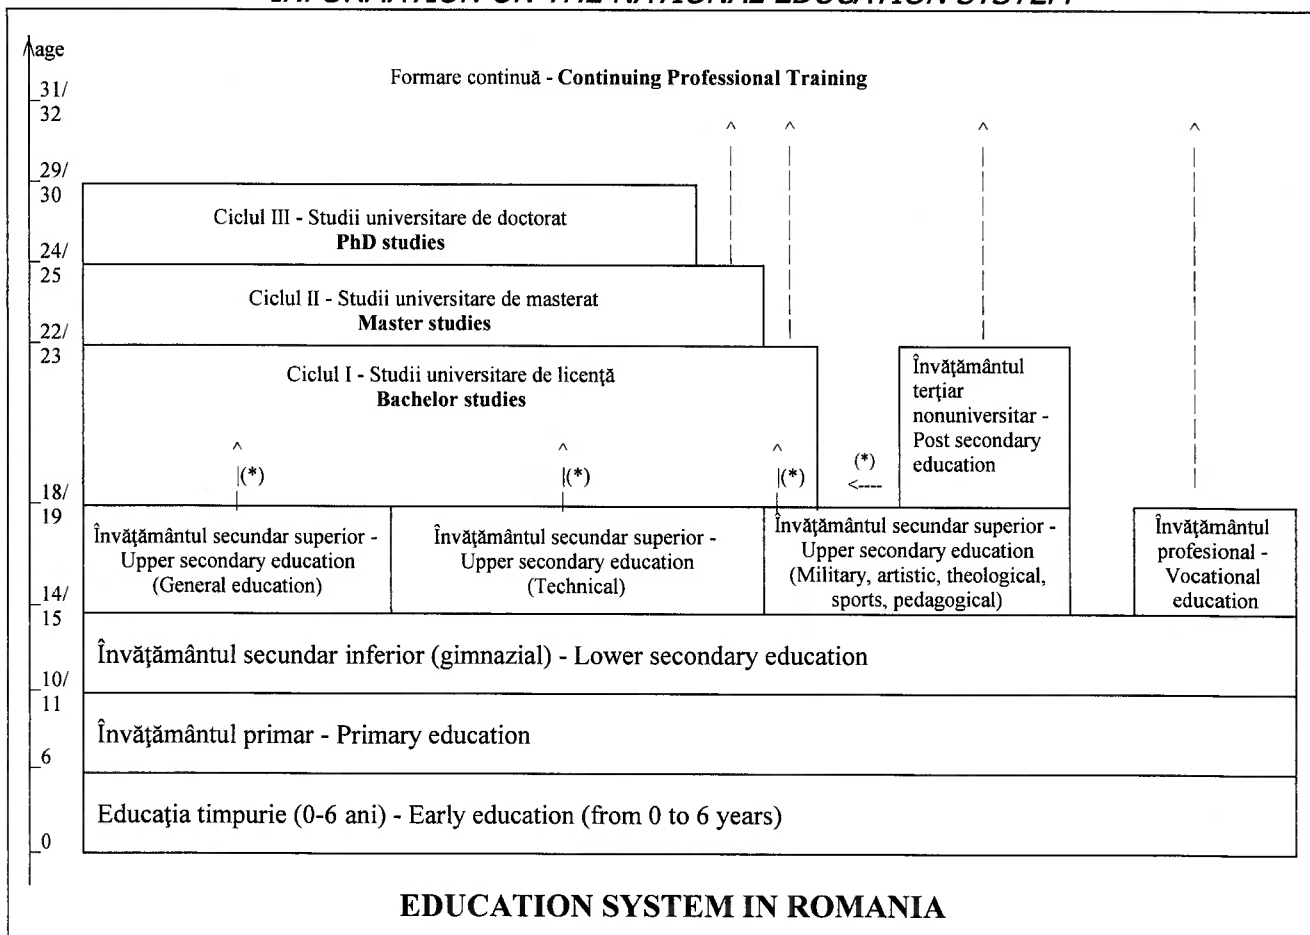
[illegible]

age

31/
32

29/
30

24/
25

22/
23

18/
19

14/
15

10/
11

6

0

Formare continuă - **Continuing Professional Training**

Ciclul III - Studii universitare de doctorat
**PhD studies**

Ciclul II - Studii universitare de masterat
**Master studies**

Ciclul I - Studii universitare de licenţă
**Bachelor studies**

Învăţământul terţiar nonuniversitar - Post secondary education

(*)

(*)

(*)

(*)

Învăţământul secundar superior - Upper secondary education (General education)

Învăţământul secundar superior - Upper secondary education (Technical)

Învăţământul secundar superior - Upper secondary education (Military, artistic, theological, sports, pedagogical)

Învăţământul profesional - Vocational education

Învăţământul secundar inferior (gimnazial) - Lower secondary education

Învăţământul primar - Primary education

Educaţia timpurie (0-6 ani) - Early education (from 0 to 6 years)

**EDUCATION SYSTEM IN ROMANIA**